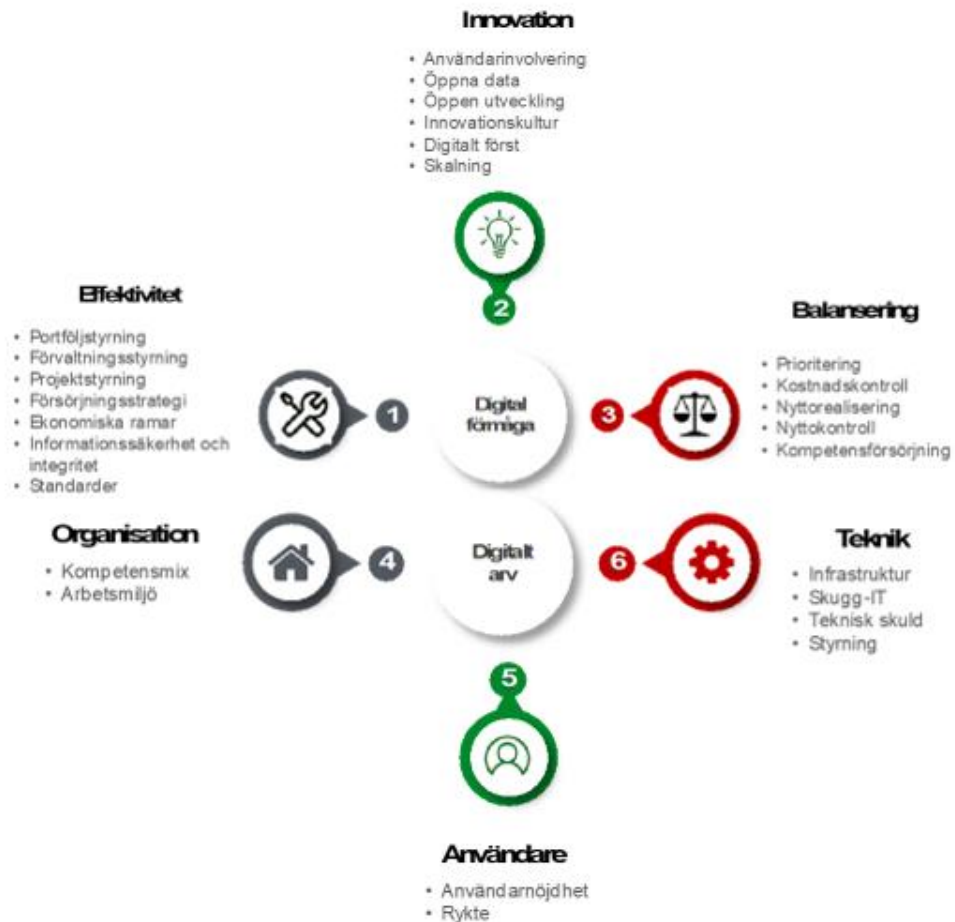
Innovation

• Användarinvolvering
• Öppna data
• Öppen utveckling
• Innovationskultur
• Digitalt först
• Skalning

2

Effektivitet

• Portföljstyrning
• Förvaltningsstyrning
• Projektstyrning
• Försörjningsstrategi
• Ekonomiska ramar
• Informationssäkerhet och integritet
• Standarder

1

Digital förmåga

3

Balansering

• Prioritering
• Kostnadskontroll
• Nyttorealisering
• Nyttokontroll
• Kompetensförsörjning

Organisation

• Kompetensmix
• Arbetsmiljö

4

Digitalt arv

6

Teknik

• Infrastruktur
• Skugg-IT
• Teknisk skuld
• Styrning

5

Användare

• Användarnöjdhet
• Rykte